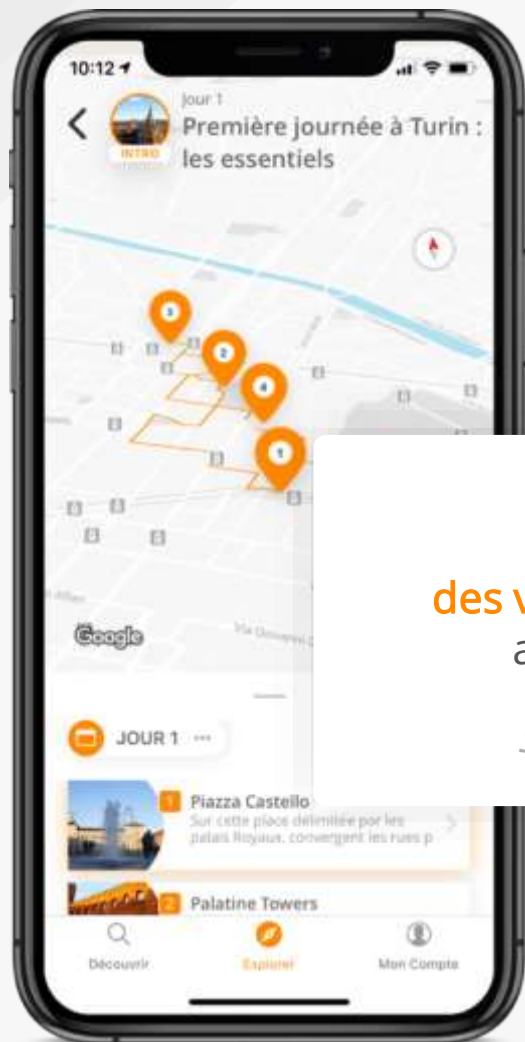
10:12

Jour 1

INTRO

Première journée à Turin : les essentiels

3
2
4
1

Google

Via Giovanni

des v

a

JOUR 1 ···

1 Piazza Castello
Sur cette place délimitée par les palais Royaux, convergent les rues p

2 Palatine Towers

Découvrir

Explorer

Mon Compte